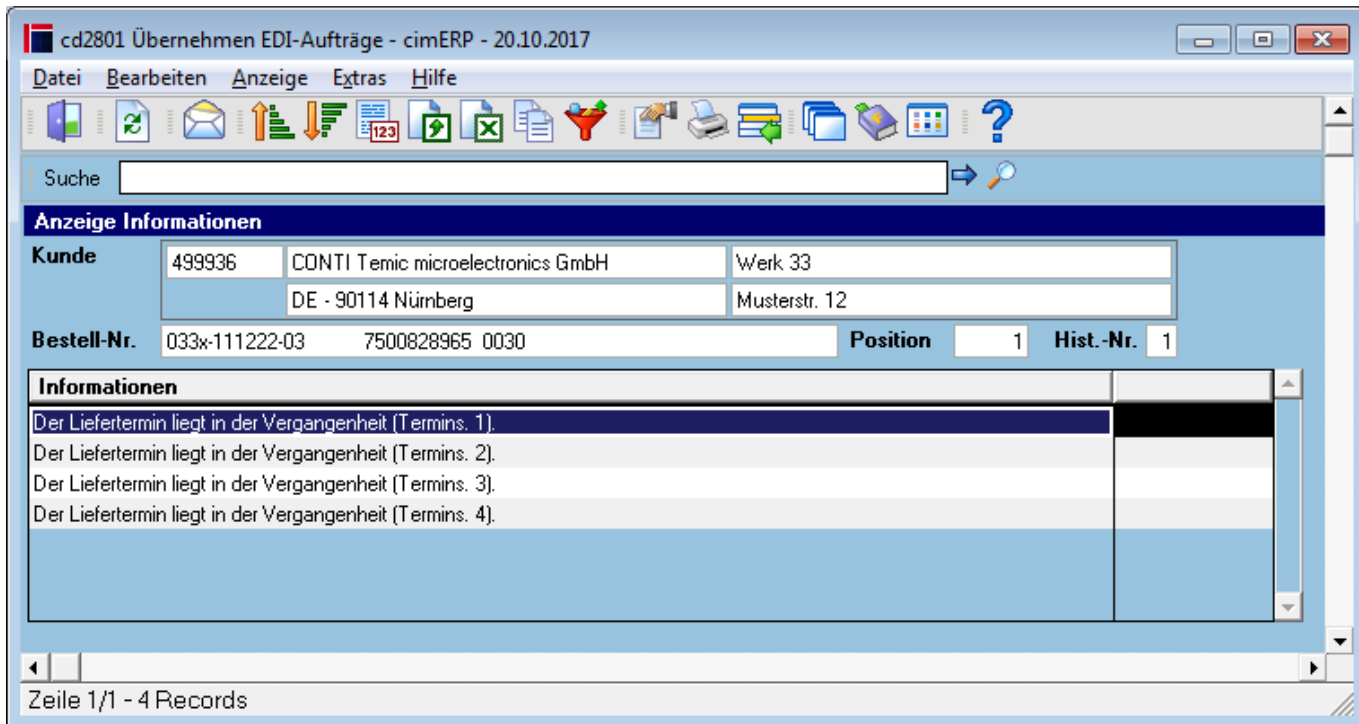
cd2801 Übernehmen EDI-Aufträge - cimERP - 20.10.2017

Datei Bearbeiten Anzeige Extras Hilfe

Suche

Anzeige Informationen

Kunde 499936 CONTI Temic microelectronics GmbH Werk 33
DE - 90114 Nürnberg Musterstr. 12

Bestell-Nr. 033x-111222-03 7500828965 0030 Position 1 Hist.-Nr. 1

| Informationen |
|---|
| Der Liefertermin liegt in der Vergangenheit (Termins. 1). |
| Der Liefertermin liegt in der Vergangenheit (Termins. 2). |
| Der Liefertermin liegt in der Vergangenheit (Termins. 3). |
| Der Liefertermin liegt in der Vergangenheit (Termins. 4). |

Zeile 1/1 - 4 Records